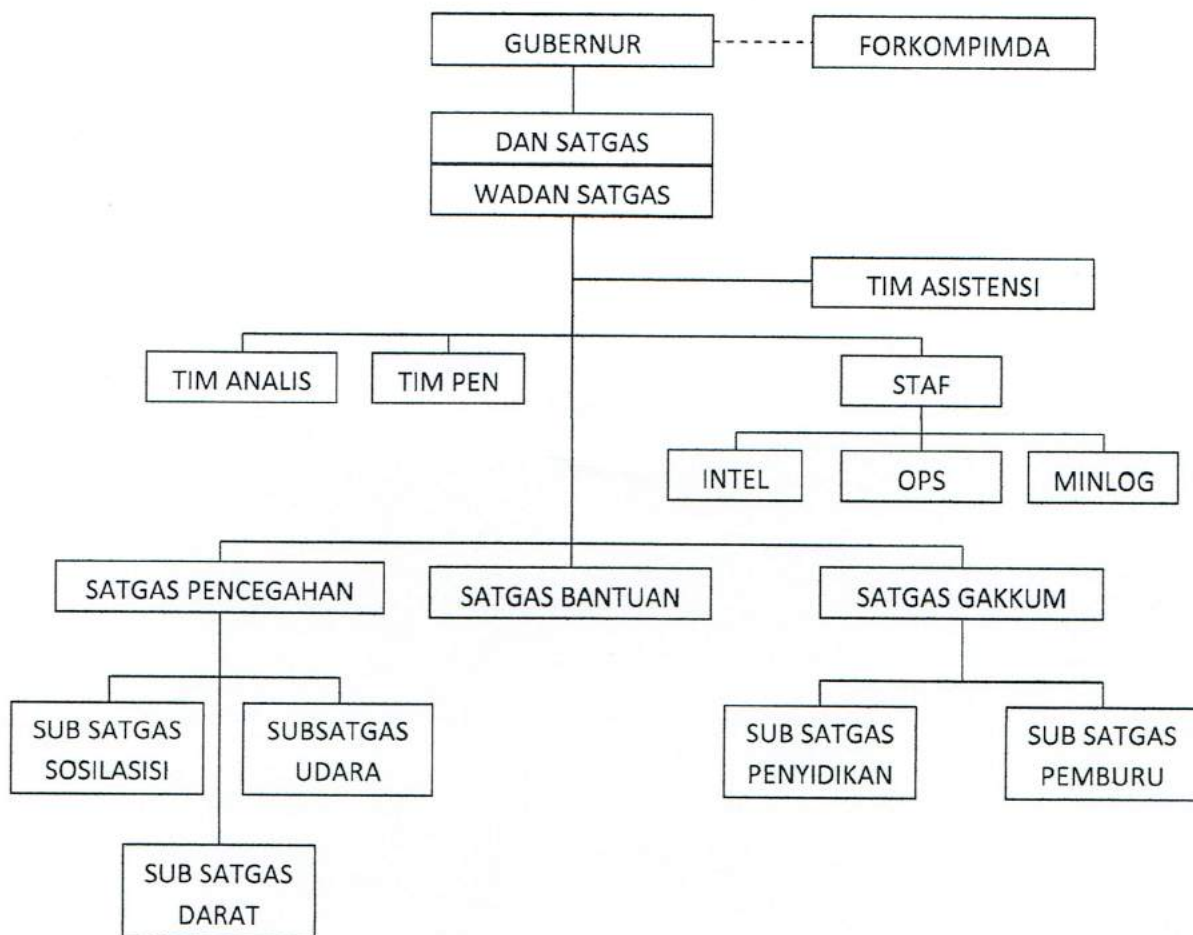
GUBERNUR

FORKOMPIMDA

DAN SATGAS

WADAN SATGAS

TIM ASISTENSI

TIM ANALIS

TIM PEN

STAF

INTEL

OPS

MINLOG

SATGAS PENCEGAHAN

SATGAS BANTUAN

SATGAS GAKKUM

SUB SATGAS SOSILASISI

SUBSATGAS UDARA

SUB SATGAS PENYIDIKAN

SUB SATGAS PEMBURU

SUB SATGAS DARAT